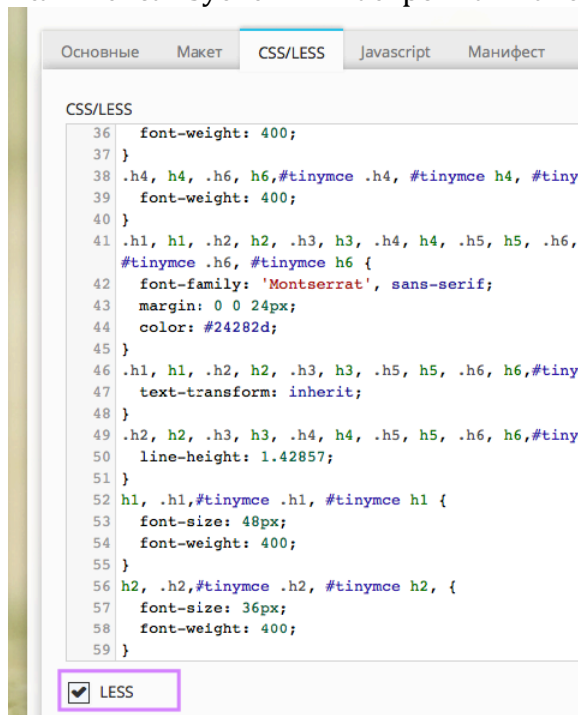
Основные Макет CSS/LESS Javascript Манифест

CSS/LESS

36 font-weight: 400;
37 }
38 .h4, h4, .h6, h6,#tinymce .h4, #tinymce h4, #tiny
39 font-weight: 400;
40 }
41 .h1, h1, .h2, h2, .h3, h3, .h4, h4, .h5, h5, .h6,
#tinymce .h6, #tinymce h6 {
42 font-family: 'Montserrat', sans-serif;
43 margin: 0 0 24px;
44 color: #24282d;
45 }
46 .h1, h1, .h2, h2, .h3, h3, .h5, h5, .h6, h6,#tiny
47 text-transform: inherit;
48 }
49 .h2, h2, .h3, h3, .h4, h4, .h5, h5, .h6, h6,#tiny
50 line-height: 1.42857;
51 }
52 h1, .h1,#tinymce .h1, #tinymce h1 {
53 font-size: 48px;
54 font-weight: 400;
55 }
56 h2, .h2,#tinymce .h2, #tinymce h2, {
57 font-size: 36px;
58 font-weight: 400;
59 }

LESS